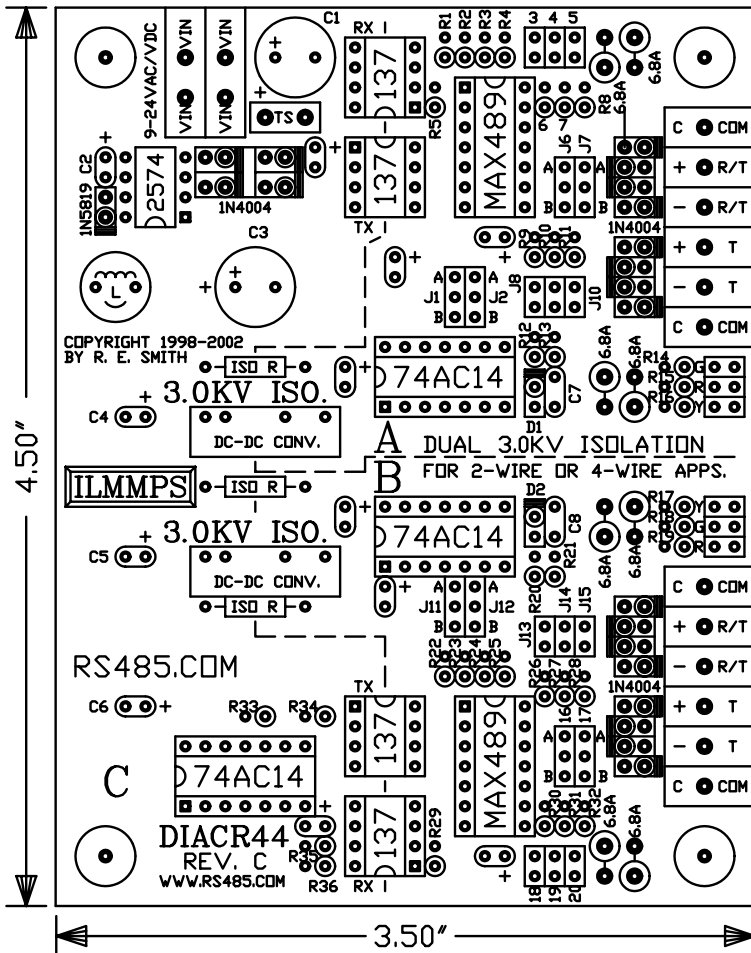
4.50″

9-24VAC/VDC
VIN
VIN
VIN
VIN
C1
+
+
TS
RX
137
R5
TX
137
R1 R2 R3 R4
3 4 5
6.8A
R8
6.8A
MAX489
6 7
J6 J7
A A
B B
C COM
+ R/T
− R/T
1N4004
+ T
− T
C COM
1N5819 C2
+
2574
1N4004
+
C3
L
+
+
R9 R10 R11
A A
J1 J2
B B
J8
J10
COPYRIGHT 1998-2002
BY R. E. SMITH
ISO R
+
74AC14
R12 R13
D1
C7
6.8A
6.8A
R14
R15
R16
G
R
Y
C4
+
3.0KV ISO.
DC-DC CONV.
A
DUAL 3.0KV ISOLATION
FOR 2-WIRE OR 4-WIRE APPS.
ILMMPS
ISO R
B
D2
C8
R17
R18
R19
Y
G
R
6.8A
6.8A
+
74AC14
R21
C5
+
3.0KV ISO.
DC-DC CONV.
ISO R
+
A A
J11 J12
B B
R20
J14 J15
C COM
+ R/T
− R/T
1N4004
+ T
− T
C COM
J13
R22 R23 R24 R25
R26 R27 R28
RS485.COM
C6 +
R33
R34
TX
137
MAX489
16 17
A A
B B
C
74AC14
+
137
R29
R30 R31 R32
6.8A
6.8A
DIACR44
REV. C
WWW.RS485.COM
R35
R36
RX
+
18 19 20

3.50″